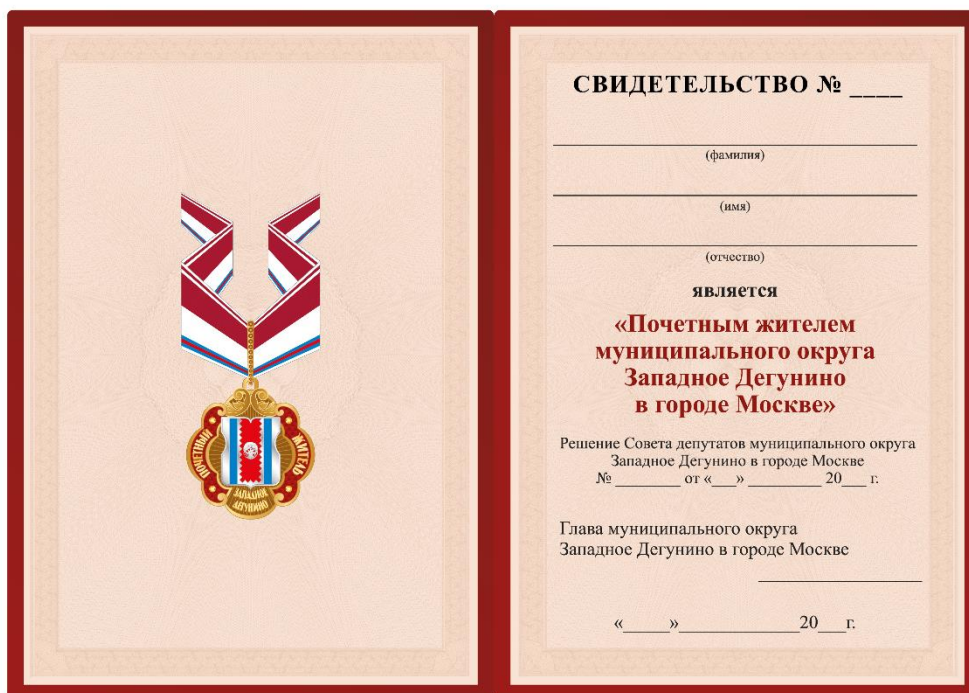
ПОЧЕТНЫЙ ЖИТЕЛЬ
ЗАПАДНОЕ ДЕГУНИНО

СВИДЕТЕЛЬСТВО № ____

(фамилия)

(имя)

(отчество)

является

«Почетным жителем муниципального округа Западное Дегунино в городе Москве»

Решение Совета депутатов муниципального округа Западное Дегунино в городе Москве
№ ________ от «___» _________ 20___ г.

Глава муниципального округа
Западное Дегунино в городе Москве

«_____»_____________20___г.